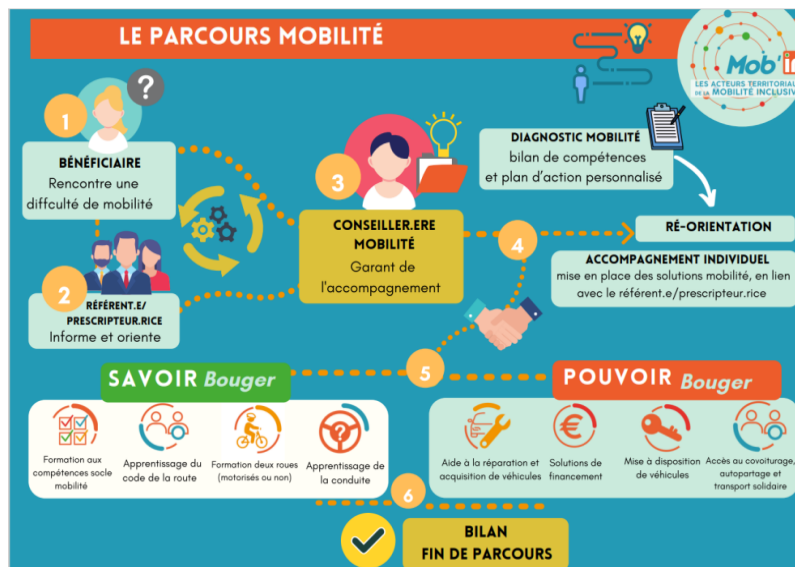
LE PARCOURS MOBILITÉ

Mob'in
LES ACTEURS TERRITORIAUX DE LA MOBILITÉ INCLUSIVE

1
BÉNÉFICIAIRE
Rencontre une diffculté de mobilité

2
RÉFÉRENT.E/ PRESCRIPTEUR.RICE
Informe et oriente

3
CONSEILLER.ERE MOBILITÉ
Garant de l'accompagnement

DIAGNOSTIC MOBILITÉ
bilan de compétences et plan d'action personnalisé

RÉ-ORIENTATION

4
ACCOMPAGNEMENT INDIVIDUEL
mise en place des solutions mobilité, en lien avec le référent.e/prescripteur.rice

5

SAVOIR Bouger

Formation aux compétences socle mobilité

Apprentissage du code de la route

Formation deux roues (motorisés ou non)

Apprentissage de la conduite

POUVOIR Bouger

Aide à la réparation et acquisition de véhicules

Solutions de financement

Mise à disposition de véhicules

Accès au covoiturage, autopartage et transport solidaire

6

BILAN
FIN DE PARCOURS